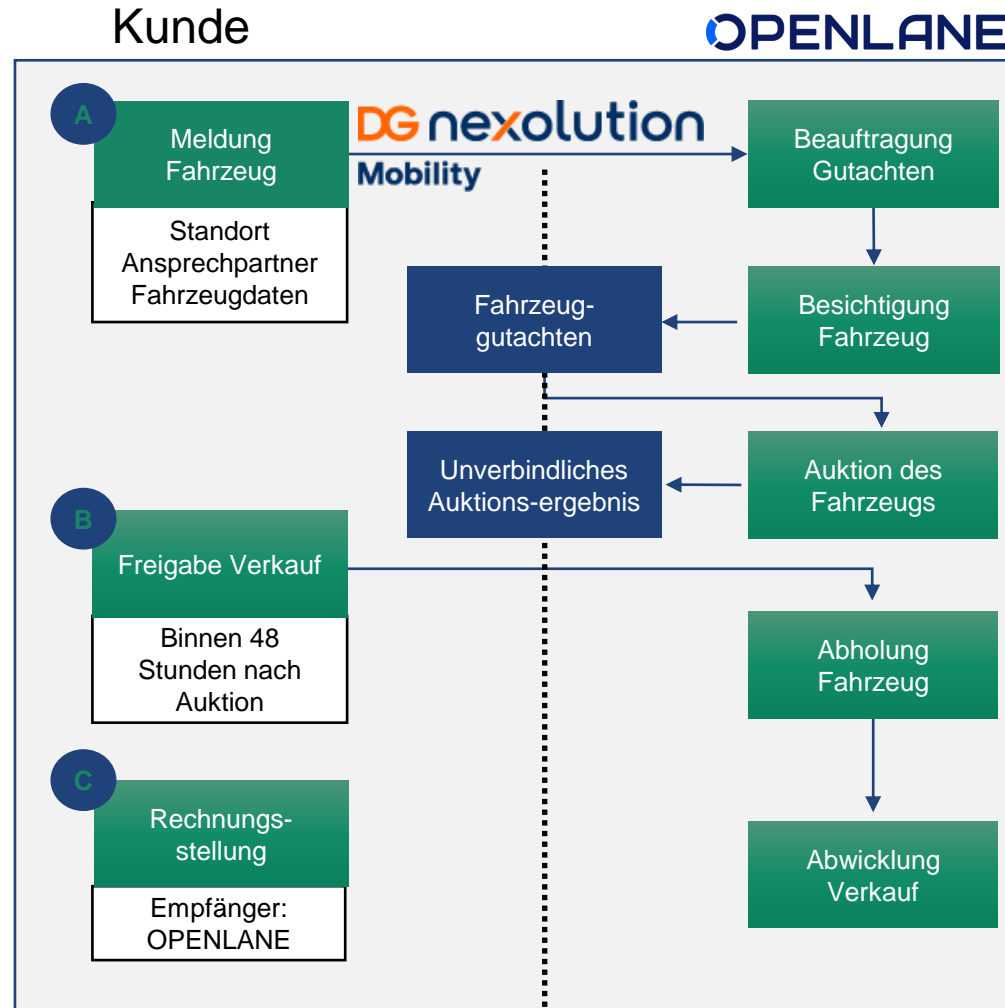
Kunde

OPENLANE

A

Meldung Fahrzeug

Standort
Ansprechpartner
Fahrzeugdaten

DG nexolution
Mobility

Beauftragung Gutachten

Fahrzeug-gutachten

Besichtigung Fahrzeug

Unverbindliches Auktions-ergebnis

Auktion des Fahrzeugs

B

Freigabe Verkauf

Binnen 48
Stunden nach
Auktion

Abholung Fahrzeug

C

Rechnungs-stellung

Empfänger:
OPENLANE

Abwicklung Verkauf